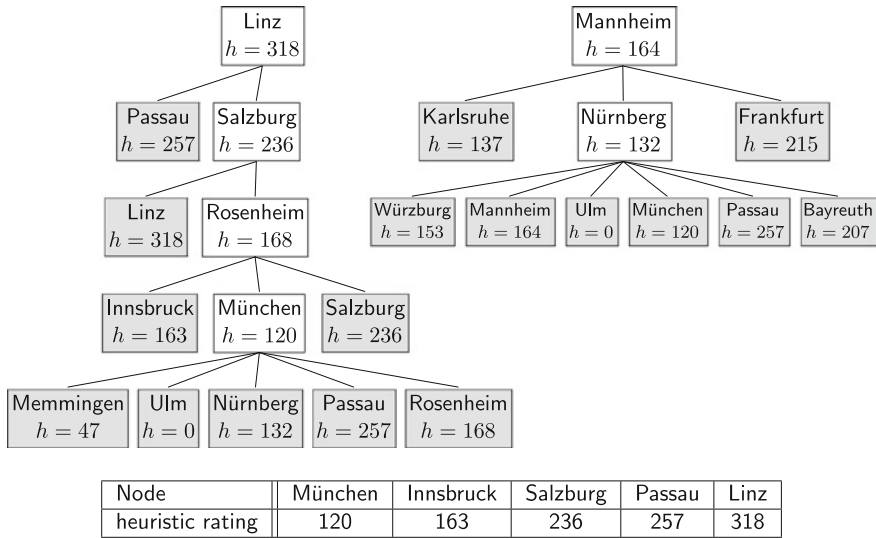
Linz
$h = 318$

Passau
$h = 257$

Salzburg
$h = 236$

Linz
$h = 318$

Rosenheim
$h = 168$

Innsbruck
$h = 163$

München
$h = 120$

Salzburg
$h = 236$

Memmingen
$h = 47$

Ulm
$h = 0$

Nürnberg
$h = 132$

Passau
$h = 257$

Rosenheim
$h = 168$

Mannheim
$h = 164$

Karlsruhe
$h = 137$

Nürnberg
$h = 132$

Frankfurt
$h = 215$

Würzburg
$h = 153$

Mannheim
$h = 164$

Ulm
$h = 0$

München
$h = 120$

Passau
$h = 257$

Bayreuth
$h = 207$

| Node | München | Innsbruck | Salzburg | Passau | Linz |
|---|---|---|---|---|---|
| heuristic rating | 120 | 163 | 236 | 257 | 318 |